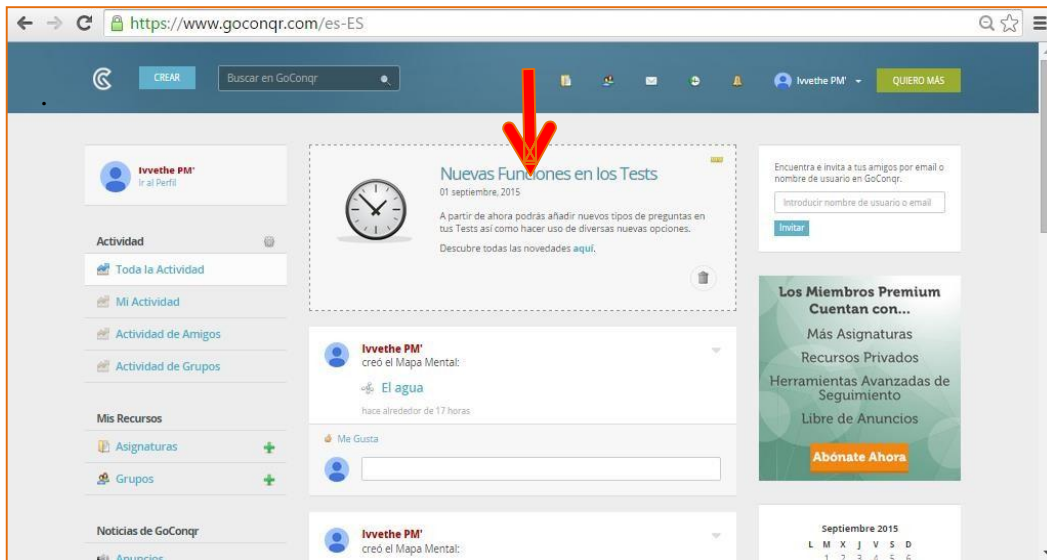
https://www.goconqr.com/es-ES

CREAR

Buscar en GoConqr

Ivvethe PM'

QUIERO MÁS

Ivvethe PM'
Ir al Perfil

Actividad

Toda la Actividad

Mi Actividad

Actividad de Amigos

Actividad de Grupos

Mis Recursos

Asignaturas

Grupos

Noticias de GoConqr

Anuncios

Nuevas Funciones en los Tests
01 septiembre, 2015

A partir de ahora podrás añadir nuevos tipos de preguntas en tus Tests así como hacer uso de diversas nuevas opciones.

Descubre todas las novedades aquí.

Ivvethe PM'
creó el Mapa Mental:

El agua

hace alrededor de 17 horas

Me Gusta

Ivvethe PM'
creó el Mapa Mental:

Encuentra e invita a tus amigos por email o nombre de usuario en GoConqr.

Introducir nombre de usuario o email

Invitar

Los Miembros Premium Cuentan con...

Más Asignaturas

Recursos Privados

Herramientas Avanzadas de Seguimiento

Libre de Anuncios

Abónate Ahora

Septiembre 2015

| L | M | X | J | V | S | D |
|---|---|---|---|---|---|---|
| | 1 | 2 | 3 | 4 | 5 | 6 |